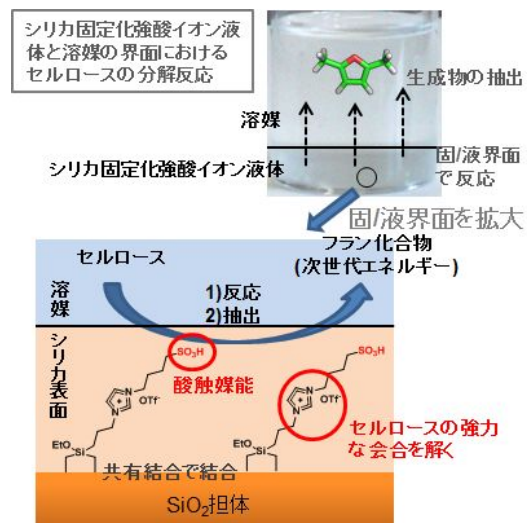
シリカ固定化強酸イオン液体と溶媒の界面におけるセルロースの分解反応

生成物の抽出

溶媒

シリカ固定化強酸イオン液体

固/液界面で反応

固/液界面を拡大

セルロース

フラン化合物
(次世代エネルギー)

溶媒

1)反応
2)抽出

シリカ表面

$SO_3H$

$SO_3H$

酸触媒能

$OTf^-$

$OTf^-$

セルロースの強力な会合を解く

EtO
Si

EtO
Si

共有結合で結合

$SiO_2$担体